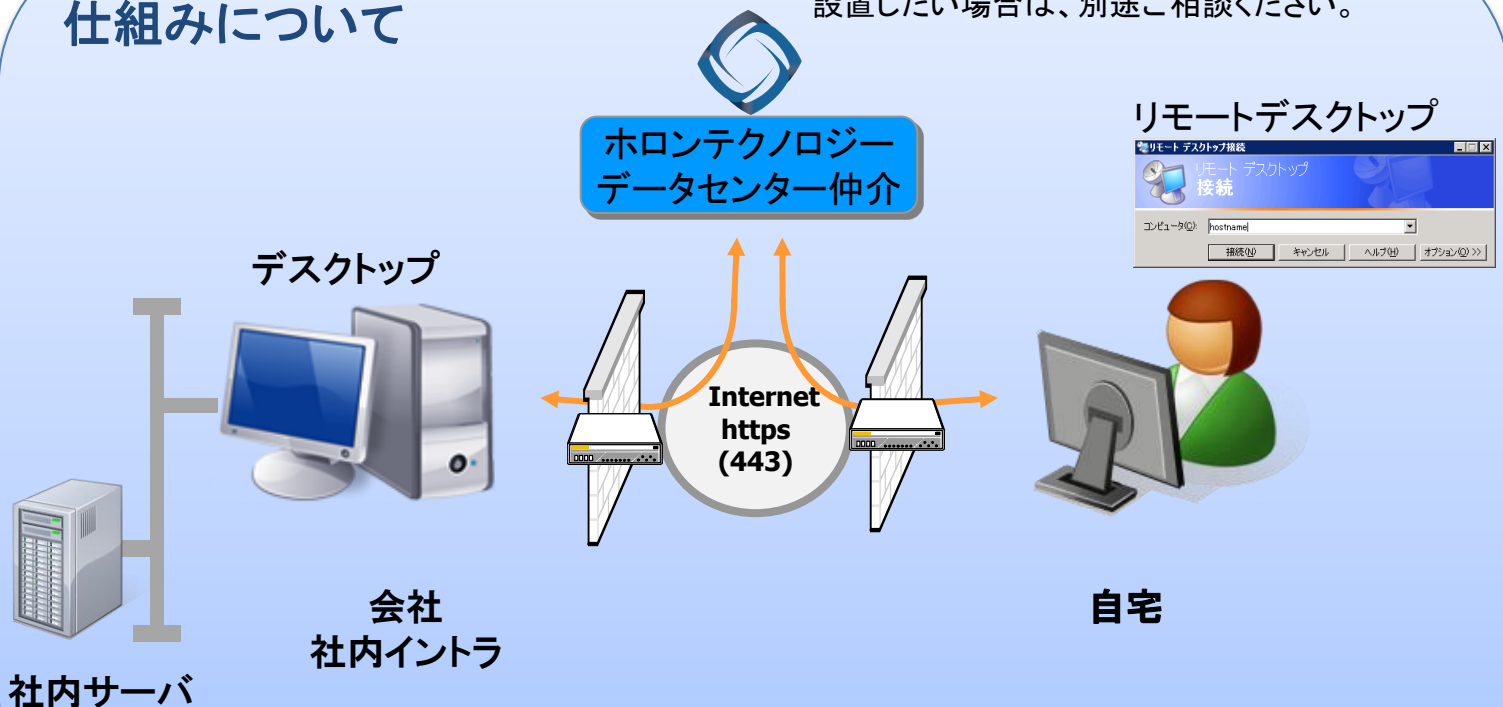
仕組みについて

設置したい場合は、別途ご相談ください。

ホロンテクノロジー
データセンター仲介

リモートデスクトップ

リモート デスクトップ接続

リモート デスクトップ
接続

コンピュータ(C): hostname

接続(N) キャンセル ヘルプ(H) オプション(O) >>

デスクトップ

Internet
https
(443)

会社
社内イントラ

自宅

社内サーバ